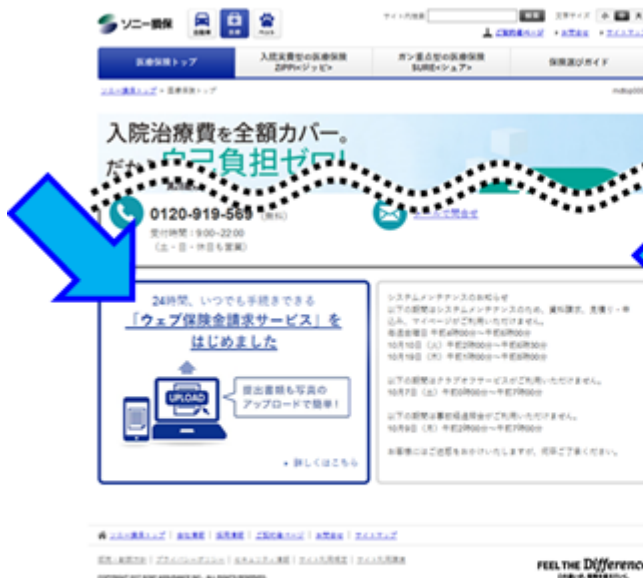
ソニー損保

医療保険トップ

入院実費型の医療保険 ZIPPi<ジッピ>

ガン重点型の医療保険 SURE<シュア>

保険選びガイド

入院治療費を全額カバー。

だか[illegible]負担ゼロ!

0120-919-569 (無料)

受付時間:9:00~22:00

(土・日・休日も営業)

24時間、いつでも手続きできる

「ウェブ保険金請求サービス」をはじめました

UPLOAD

提出書類も写真のアップロードで簡単!

詳しくはこちら

システムメンテナンスのお知らせ

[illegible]

FEEL THE Difference